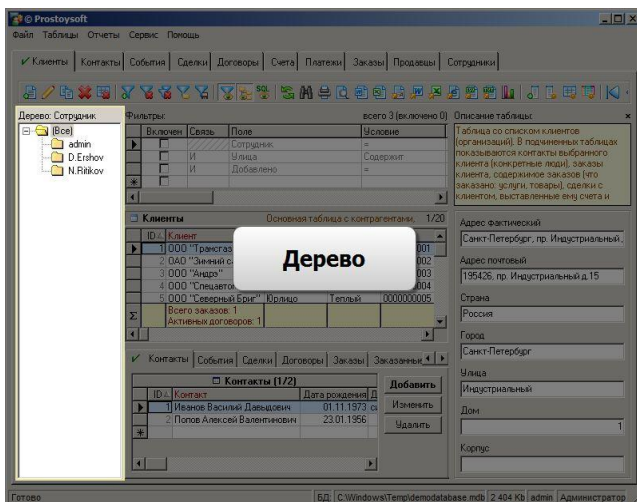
© Prostoysoft

Файл Таблицы Отчеты Сервис Помощь

Клиенты | Контакты | События | Сделки | Договоры | Счета | Платежи | Заказы | Продавцы | Сотрудники

Дерево: Сотрудник

(Все)
admin
D.Ershov
N.Ritikov

Фильтры:
всего 3 (включено 0)

| | Включен | Связь | Поле | Условие |
|---|---|---|---|---|
| | | | Сотрудник | = |
| | | И | Улица | Содержит |
| | | И | Добавлено | = |

Описание таблицы:
Таблица со списком клиентов (организаций). В подчиненных таблицах показываются контакты выбранного клиента (конкретные люди), заказы клиента, содержимое заказов (что заказано: услуги, товары), сделки с клиентом, выставленные ему счета и

Клиенты
Основная таблица с контрагентами.
1/20

| ID | Клиент | | | |
|---|---|---|---|---|
| 1 | ООО "Трансгаз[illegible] | | | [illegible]001 |
| 2 | ОАО "Зимний с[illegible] | | | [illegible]002 |
| 3 | ООО "Андр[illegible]" | | | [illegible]003 |
| 4 | ООО "Спецавто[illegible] | | | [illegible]004 |
| 5 | ООО "Северный Бриг" | Юрлицо | Теплый | 0000000005 |

Всего заказов: 1
Активных договоров: 1

Дерево

Контакты | События | Сделки | Договоры | Заказы | Заказанны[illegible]

Контакты (1/2)

| ID | Контакт | Дата рождения | Д |
|---|---|---|---|
| 1 | Иванов Василий Давыдович | 01.11.1973 | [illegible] |
| 2 | Попов Алексей Валентинович | 23.01.1956 | |

Добавить
Изменить
Удалить

Адрес фактический
Санкт-Петербург, пр. Индустриальный,

Адрес почтовый
195426, пр. Индустриальный д.15

Страна
Россия

Город
Санкт-Петербург

Улица
Индустриальный

Дом
1

Корпус

Готово
БД: C:\Windows\Temp\demodatabase.mdb | 2 404 Kb | admin | Администратор